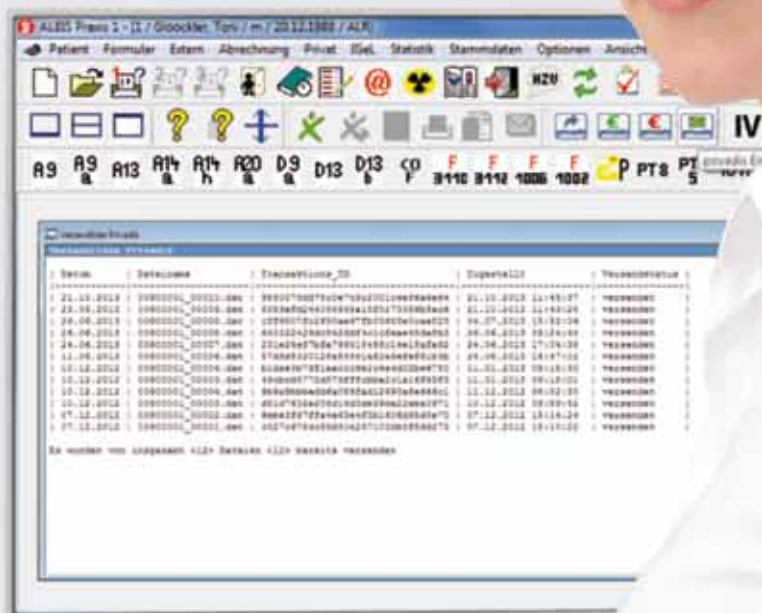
ALBIS Praxis 1 - (1 / Glöckler, Toni / m / 20.12.1980 / ALR)

Patient Formular Extern Abrechnung Privat IGeL Statistik Stammdaten Optionen Ansich

IV

A9 A9 A13 A14 A14 A20 D9 D13 D13 CO F 3110 F 3112 F 1006 F 1002 P PTS PT 5

Versandete Privats

| Datum | Dateiname | Transaktions_ID | Zugestellt | Versandstatus |
|---|---|---|---|---|
| 21.10.2013 | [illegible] | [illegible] | 21.10.2013 11:45:37 | versendet |
| 23.09.2013 | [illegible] | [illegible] | 21.10.2013 11:45:26 | versendet |
| 28.08.2013 | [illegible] | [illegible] | 26.07.2013 15:32:36 | versendet |
| 26.06.2013 | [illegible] | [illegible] | 26.06.2013 15:24:00 | versendet |
| 24.06.2013 | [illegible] | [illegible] | 24.06.2013 17:04:38 | versendet |
| 11.06.2013 | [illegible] | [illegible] | 26.06.2013 16:47:12 | versendet |
| 10.12.2012 | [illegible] | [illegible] | 11.01.2013 09:10:01 | versendet |
| 10.12.2012 | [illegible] | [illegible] | 11.01.2013 09:10:01 | versendet |
| 10.12.2012 | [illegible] | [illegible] | 11.12.2012 09:02:35 | versendet |
| 10.12.2012 | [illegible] | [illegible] | 11.12.2012 09:09:53 | versendet |
| 07.12.2012 | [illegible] | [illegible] | 07.12.2012 15:14:24 | versendet |
| 07.12.2012 | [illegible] | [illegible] | 07.12.2012 15:10:22 | versendet |

Es wurden von insgesamt <12> Dateien <12> bereits versendet